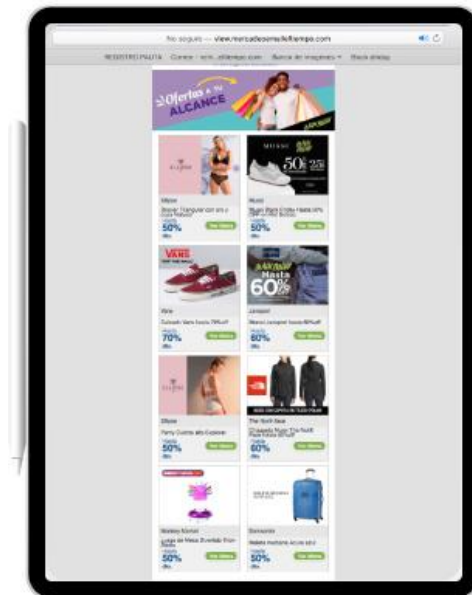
No seguro — view.mercadoonelti4tiempo.com

REGISTRO PAUTA   Correo - rcm...eltiempo.com   Banco de imágenes   Mesa dialog

Ofertas a tu ALCANCE

Hasta 50%

Hasta 50% 25%

Vans

Hasta 60%

Hasta 70%

Hasta 60%

The North Face

Hasta 50%

Hasta 60%

Hasta 50%

Hasta 50%